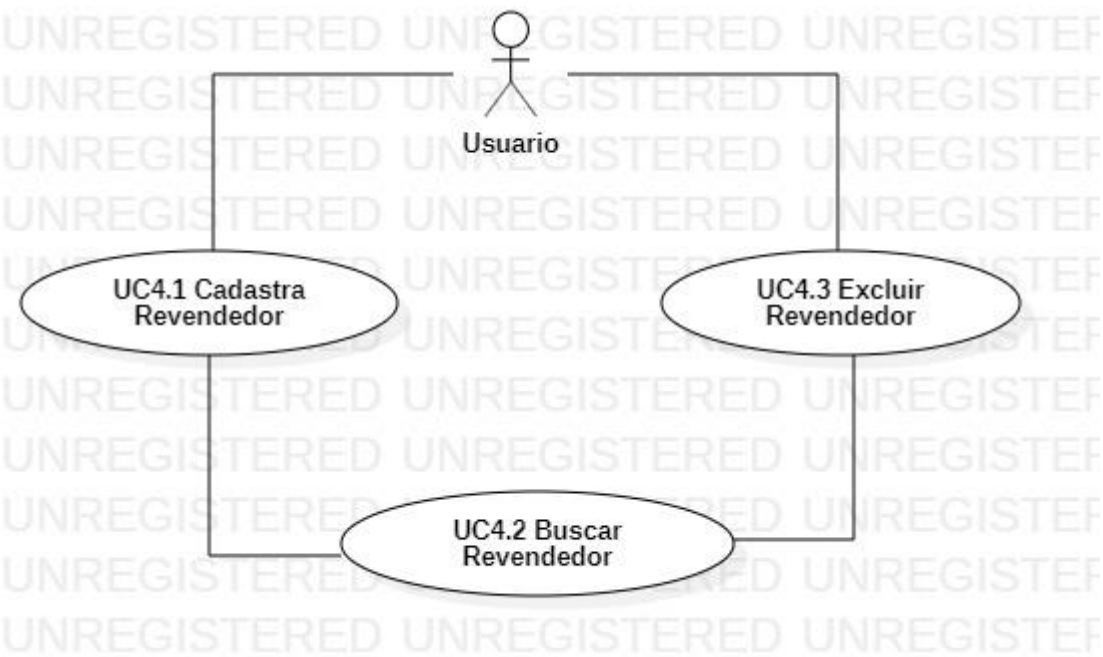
UNREGISTERED UNREGISTERED UNREGISTEF
UNREGISTERED UNREGISTERED UNREGISTEF
UNREGISTERED UNREGISTERED UNREGISTEF
UNREGISTERED UNREGISTERED UNREGISTEF
UNREGISTERED UNREGISTERED UNREGISTEF
UNREGISTERED UNREGISTERED UNREGISTEF
UNREGISTERED UNREGISTERED UNREGISTEF
UNREGISTERED UNREGISTERED UNREGISTEF
UNREGISTERED UNREGISTERED UNREGISTEF
UNREGISTERED UNREGISTERED UNREGISTEF
UNREGISTERED UNREGISTERED UNREGISTEF

Usuario

UC4.1 Cadastra Revendedor

UC4.3 Excluir Revendedor

UC4.2 Buscar Revendedor